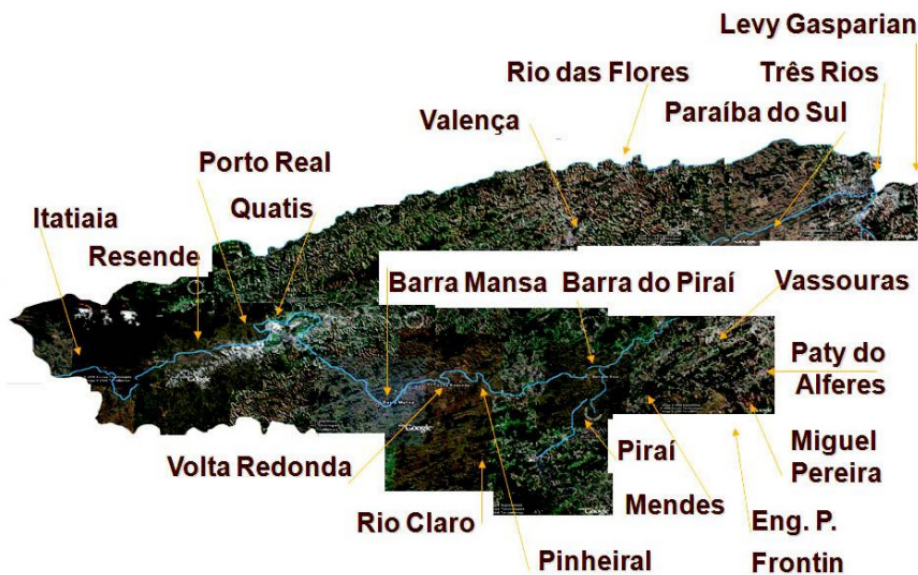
Levy Gasparian
Rio das Flores
Três Rios
Valença
Paraíba do Sul
Porto Real
Quatis
Itatiaia
Resende
Barra Mansa
Barra do Piraí
Vassouras
Paty do Alferes
Volta Redonda
Piraí
Miguel Pereira
Mendes
Rio Claro
Eng. P. Frontin
Pinheiral